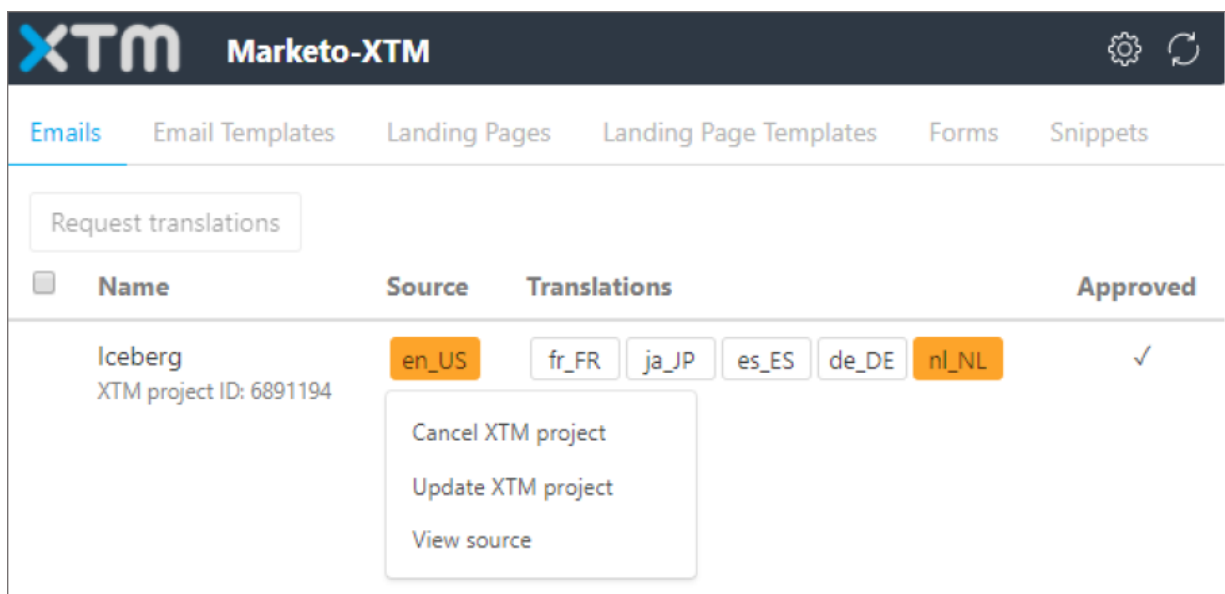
XTM Marketo-XTM

Emails Email Templates Landing Pages Landing Page Templates Forms Snippets

Request translations

| | Name | Source | Translations | Approved |
|---|---|---|---|---|
| | Iceberg XTM project ID: 6891194 | en_US | fr_FR ja_JP es_ES de_DE nl_NL | ✓ |

Cancel XTM project
Update XTM project
View source